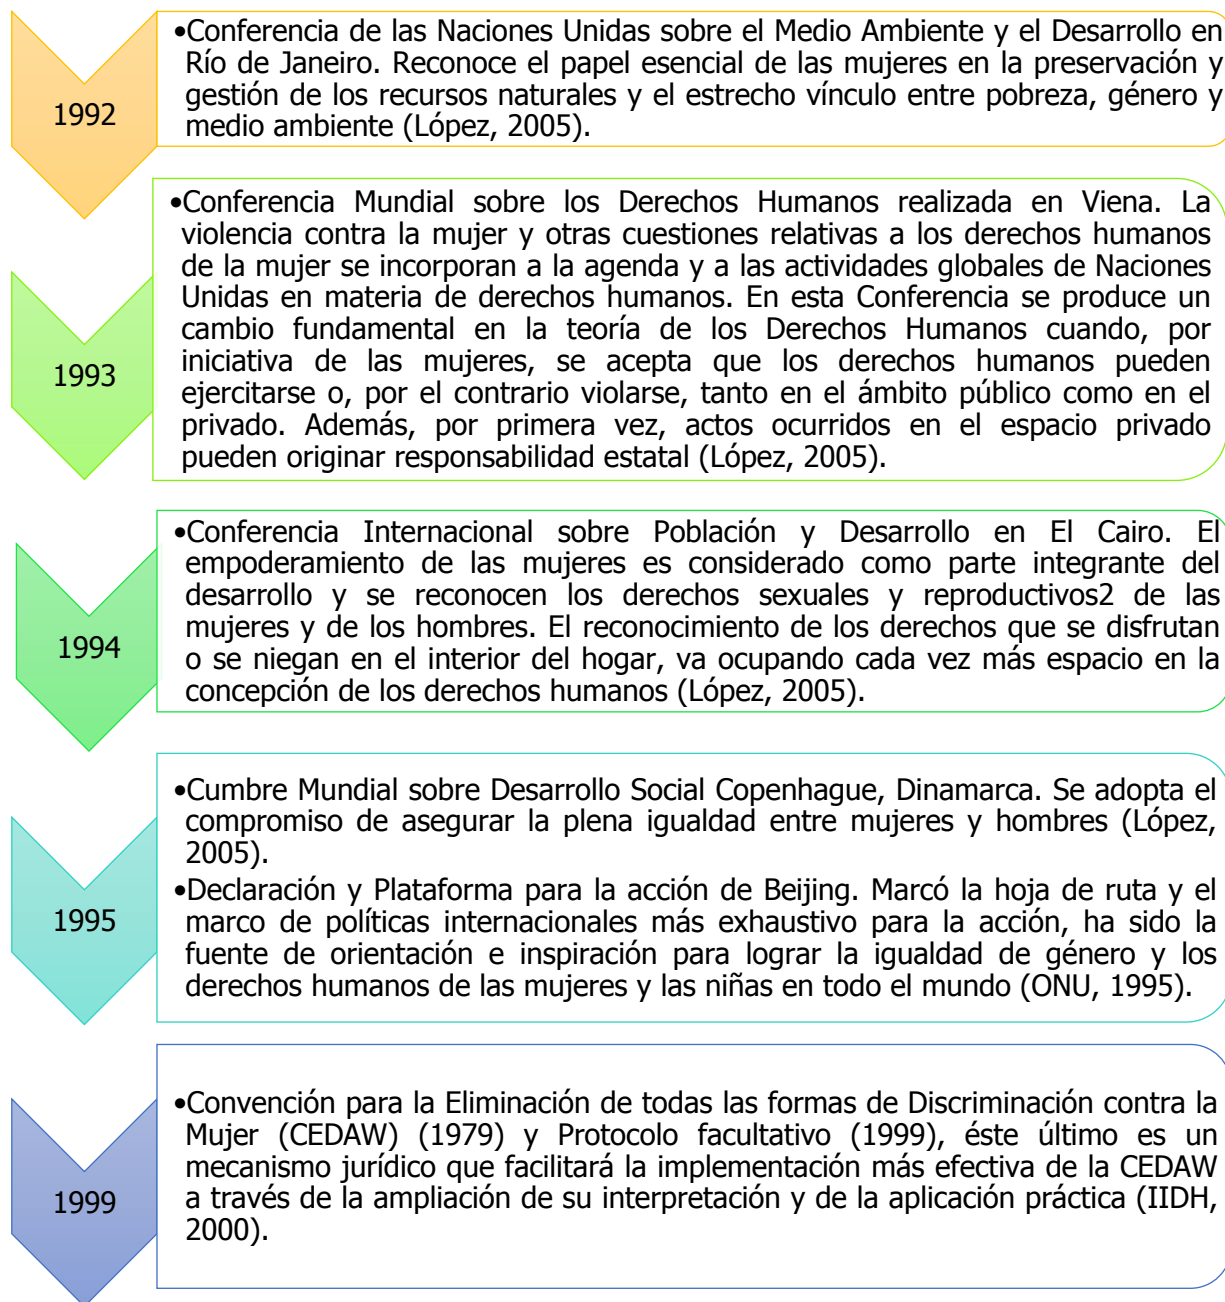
1992

•Conferencia de las Naciones Unidas sobre el Medio Ambiente y el Desarrollo en Río de Janeiro. Reconoce el papel esencial de las mujeres en la preservación y gestión de los recursos naturales y el estrecho vínculo entre pobreza, género y medio ambiente (López, 2005).

1993

•Conferencia Mundial sobre los Derechos Humanos realizada en Viena. La violencia contra la mujer y otras cuestiones relativas a los derechos humanos de la mujer se incorporan a la agenda y a las actividades globales de Naciones Unidas en materia de derechos humanos. En esta Conferencia se produce un cambio fundamental en la teoría de los Derechos Humanos cuando, por iniciativa de las mujeres, se acepta que los derechos humanos pueden ejercitarse o, por el contrario violarse, tanto en el ámbito público como en el privado. Además, por primera vez, actos ocurridos en el espacio privado pueden originar responsabilidad estatal (López, 2005).

1994

•Conferencia Internacional sobre Población y Desarrollo en El Cairo. El empoderamiento de las mujeres es considerado como parte integrante del desarrollo y se reconocen los derechos sexuales y reproductivos2 de las mujeres y de los hombres. El reconocimiento de los derechos que se disfrutan o se niegan en el interior del hogar, va ocupando cada vez más espacio en la concepción de los derechos humanos (López, 2005).

1995

•Cumbre Mundial sobre Desarrollo Social Copenhague, Dinamarca. Se adopta el compromiso de asegurar la plena igualdad entre mujeres y hombres (López, 2005).
•Declaración y Plataforma para la acción de Beijing. Marcó la hoja de ruta y el marco de políticas internacionales más exhaustivo para la acción, ha sido la fuente de orientación e inspiración para lograr la igualdad de género y los derechos humanos de las mujeres y las niñas en todo el mundo (ONU, 1995).

1999

•Convención para la Eliminación de todas las formas de Discriminación contra la Mujer (CEDAW) (1979) y Protocolo facultativo (1999), éste último es un mecanismo jurídico que facilitará la implementación más efectiva de la CEDAW a través de la ampliación de su interpretación y de la aplicación práctica (IIDH, 2000).